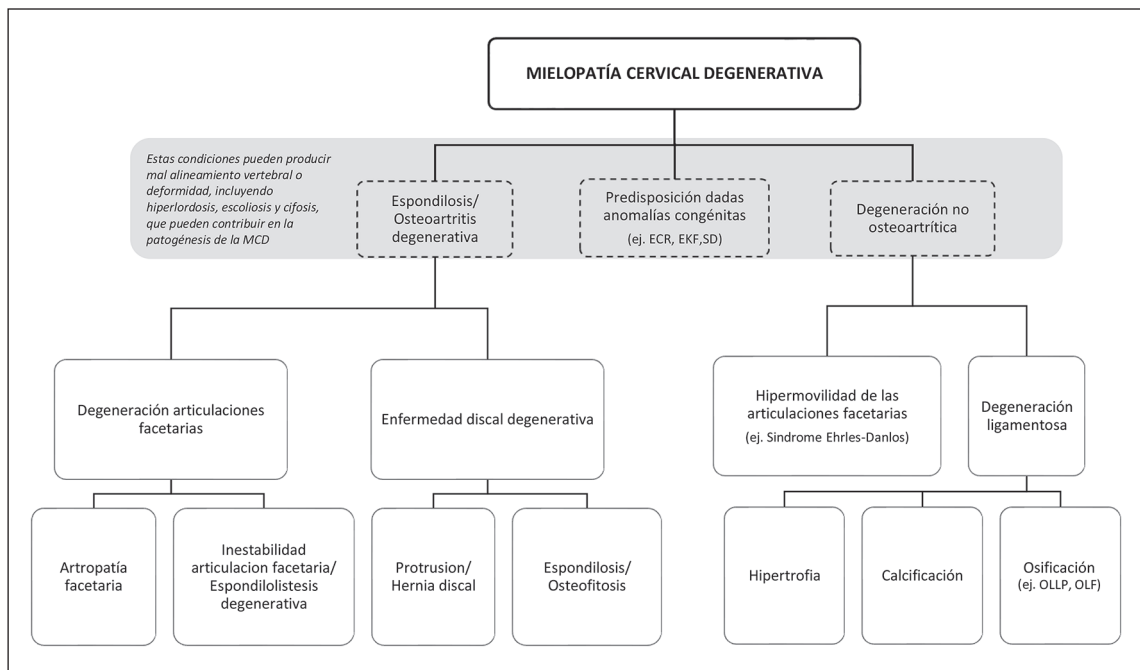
MIELOPATÍA CERVICAL DEGENERATIVA

Estas condiciones pueden producir mal alineamiento vertebral o deformidad, incluyendo hiperlordosis, escoliosis y cifosis, que pueden contribuir en la patogénesis de la MCD

Espondilosis/ Osteoartritis degenerativa

Predisposición dadas anomalías congénitas (ej. ECR, EKF,SD)

Degeneración no osteoartrítica

Degeneración articulaciones facetarias

Enfermedad discal degenerativa

Hipermovilidad de las articulaciones facetarias (ej. Sindrome Ehrles-Danlos)

Degeneración ligamentosa

Artropatía facetaria

Inestabilidad articulacion facetaria/ Espondilolistesis degenerativa

Protrusion/ Hernia discal

Espondilosis/ Osteofitosis

Hipertrofia

Calcificación

Osificación (ej. OLLP, OLF)